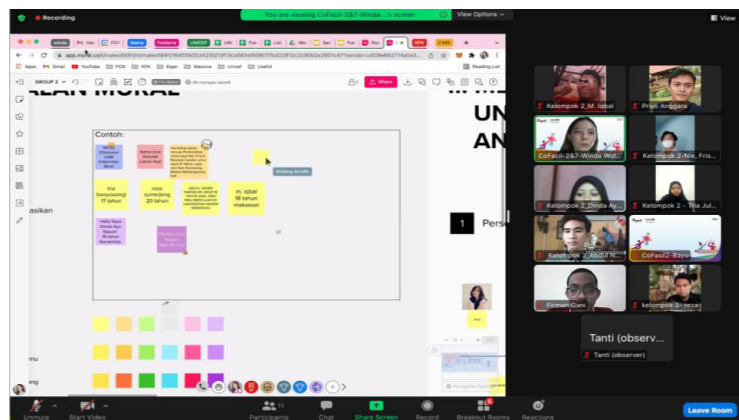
Recording

You are viewing CoFacil-2&7-Winda...'s screen

View Options

View

GROUP 2

Share

Contoh:

tria banyuwangi 17 tahun

riota sumedang 20 tahun

m. iqbal 18 tahun makassar

Hello Saya Dinda Ayu Nasution 18 tahun Samarinda

Visiting Giraffe

UN

AN

1 Pers

asikan

Kelompok 2_M. Iqbal

Priyo Anggara

CoFacil-2&7-Winda Wul...

Kelompok 2-Nie, Fris...

Kelompok 2_Dinda Ay...

Kelompok 2 - Tria Jul...

Kelompok 2_Abdul N...

CoFacil-2-Bayu

Firman Gani

kelompok 2- rezaz

Tanti (observ...

Tanti (observer)

Unmute

Start Video

Participants

Chat

Share Screen

Record

Breakout Rooms

Reactions

Leave Room